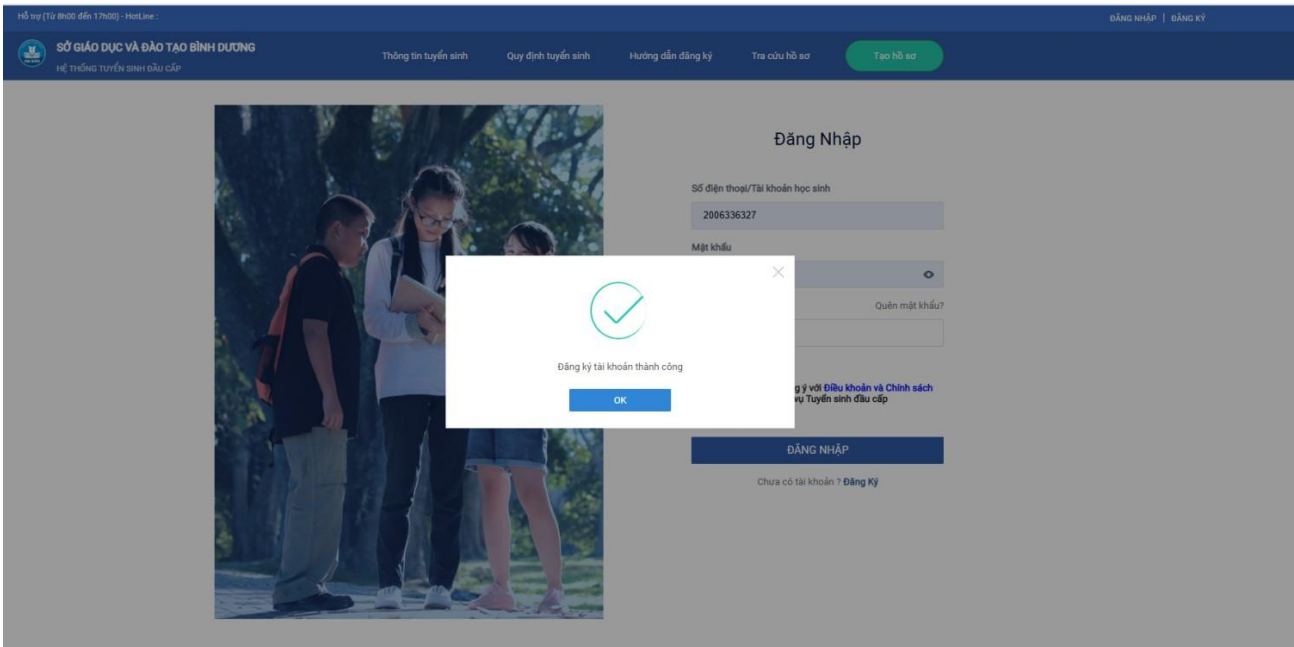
Hỗ trợ (Từ 8h00 đến 17h00) - HotLine :

ĐĂNG NHẬP | ĐĂNG KÝ

SỞ GIÁO DỤC VÀ ĐÀO TẠO BÌNH DƯƠNG
HỆ THỐNG TUYỂN SINH ĐẦU CẤP

Thông tin tuyển sinh
Quy định tuyển sinh
Hướng dẫn đăng ký
Tra cứu hồ sơ
Tạo hồ sơ

Đăng Nhập

Số điện thoại/Tài khoản học sinh
2006336327
Mật khẩu
Quên mật khẩu?

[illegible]g ý với Điều khoản và Chính sách
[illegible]vụ Tuyển sinh đầu cấp

ĐĂNG NHẬP

Chưa có tài khoản ? Đăng Ký

Đăng ký tài khoản thành công

OK